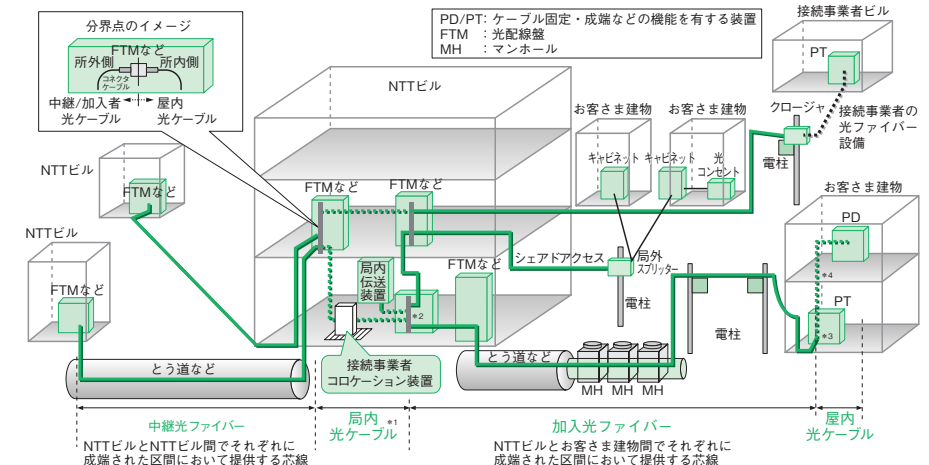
分界点のイメージ

FTMなど

所外側

所内側

コネクタ
ケーブル

中継/加入者
光ケーブル

屋内
光ケーブル

PD/PT: ケーブル固定・成端などの機能を有する装置
FTM　：光配線盤
MH　：マンホール

接続事業者ビル

PT

クロージャ

接続事業者の
光ファイバー
設備

NTTビル

お客さま建物

お客さま建物

キャビネット

キャビネット

光
コンセント

電柱

お客さま建物

PD

NTTビル

FTMなど

FTMなど

FTMなど

NTTビル

FTMなど

局内
伝送
装置

FTMなど

シェアドアクセス

局外
スプリッター

*4

PT

*2

電柱

電柱

*3

とう道など

接続事業者
コロケーション装置

とう道など

MH MH MH

中継光ファイバー

局内
光ケーブル

*1

加入光ファイバー

屋内
光ケーブル

NTTビルとNTTビル間でそれぞれに
成端された区間において提供する芯線

NTTビルとお客さま建物間でそれぞれに
成端された区間において提供する芯線